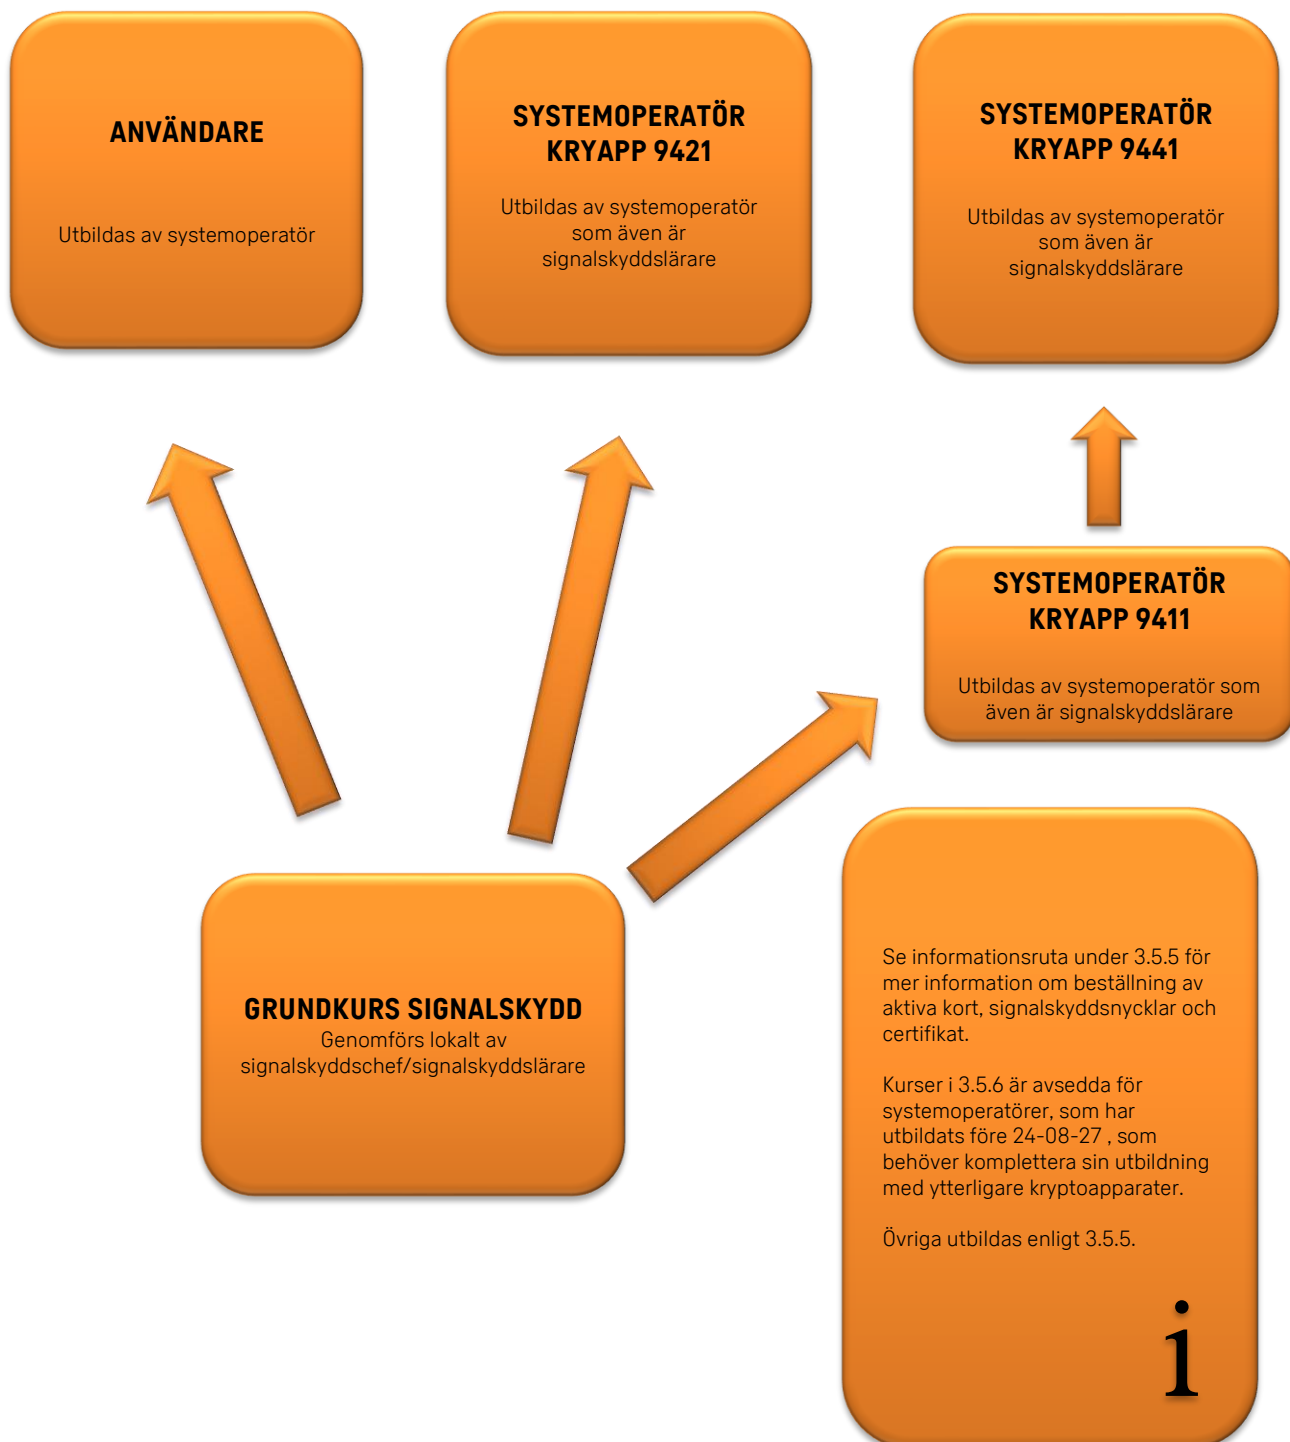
ANVÄNDARE

Utbildas av systemoperatör

SYSTEMOPERATÖR KRYAPP 9421

Utbildas av systemoperatör som även är signalskyddslärare

SYSTEMOPERATÖR KRYAPP 9441

Utbildas av systemoperatör som även är signalskyddslärare

SYSTEMOPERATÖR KRYAPP 9411

Utbildas av systemoperatör som även är signalskyddslärare

GRUNDKURS SIGNALSKYDD
Genomförs lokalt av signalskyddschef/signalskyddslärare

Se informationsruta under 3.5.5 för mer information om beställning av aktiva kort, signalskyddsnycklar och certifikat.

Kurser i 3.5.6 är avsedda för systemoperatörer, som har utbildats före 24-08-27 , som behöver komplettera sin utbildning med ytterligare kryptoapparater.

Övriga utbildas enligt 3.5.5.

i